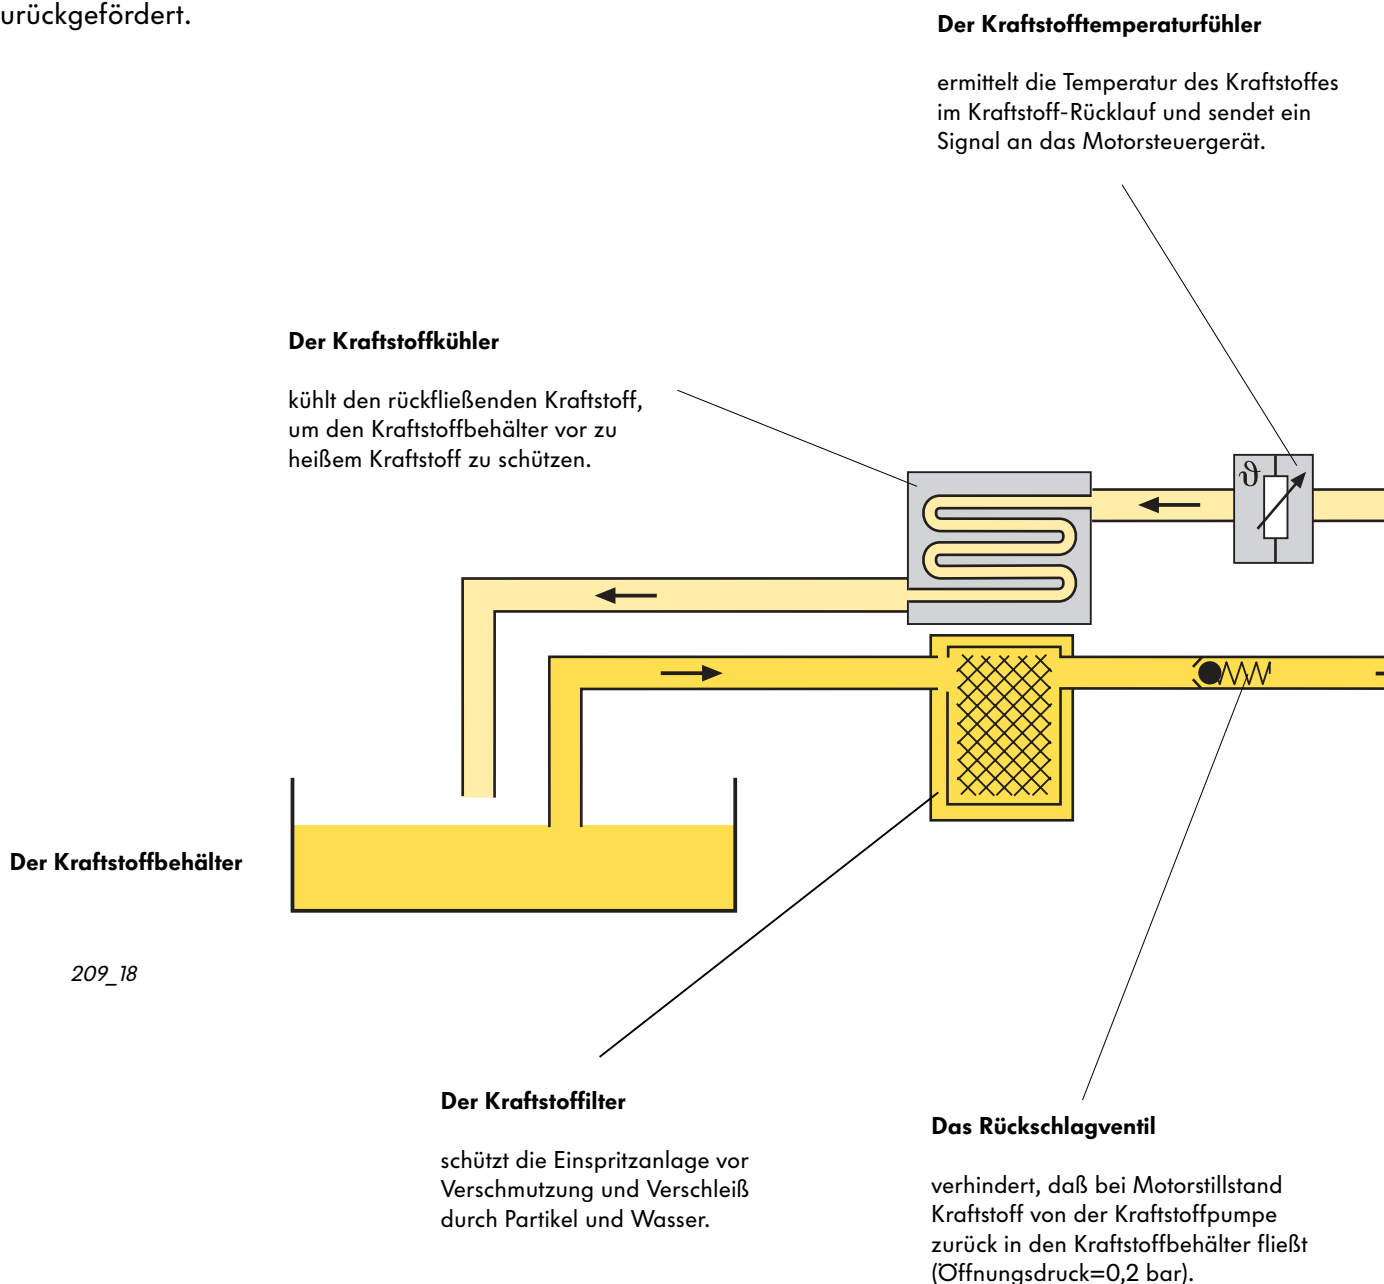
urückgefördert.

Der Kraftstofftemperaturfühler

ermittelt die Temperatur des Kraftstoffes im Kraftstoff-Rücklauf und sendet ein Signal an das Motorsteuergerät.

Der Kraftstoffkühler

kühlt den rückfließenden Kraftstoff, um den Kraftstoffbehälter vor zu heißem Kraftstoff zu schützen.

$\vartheta$

Der Kraftstoffbehälter

209_18

Der Kraftstoffilter

schützt die Einspritzanlage vor Verschmutzung und Verschleiß durch Partikel und Wasser.

Das Rückschlagventil

verhindert, daß bei Motorstillstand Kraftstoff von der Kraftstoffpumpe zurück in den Kraftstoffbehälter fließt (Öffnungsdruck=0,2 bar).